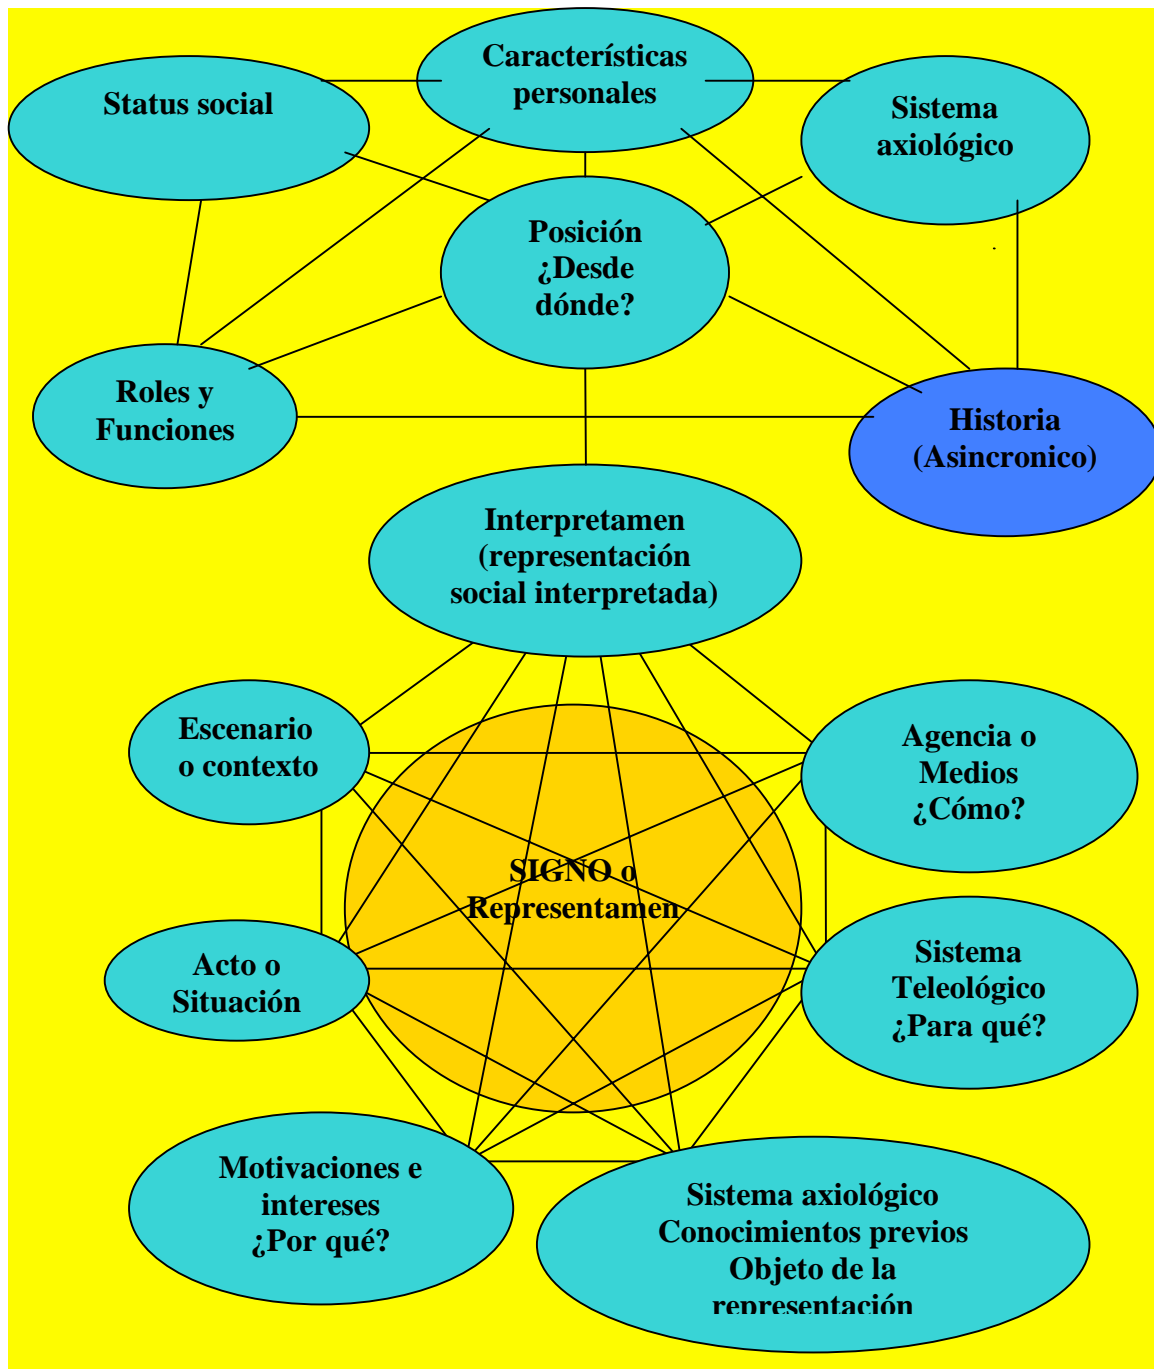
Características personales

Status social

Sistema axiológico

Posición ¿Desde dónde?

Roles y Funciones

Historia (Asincronico)

Interpretamen (representación social interpretada)

Escenario o contexto

Agencia o Medios ¿Cómo?

SIGNO o Representamen

Acto o Situación

Sistema Teleológico ¿Para qué?

Motivaciones e intereses ¿Por qué?

Sistema axiológico Conocimientos previos Objeto de la representación